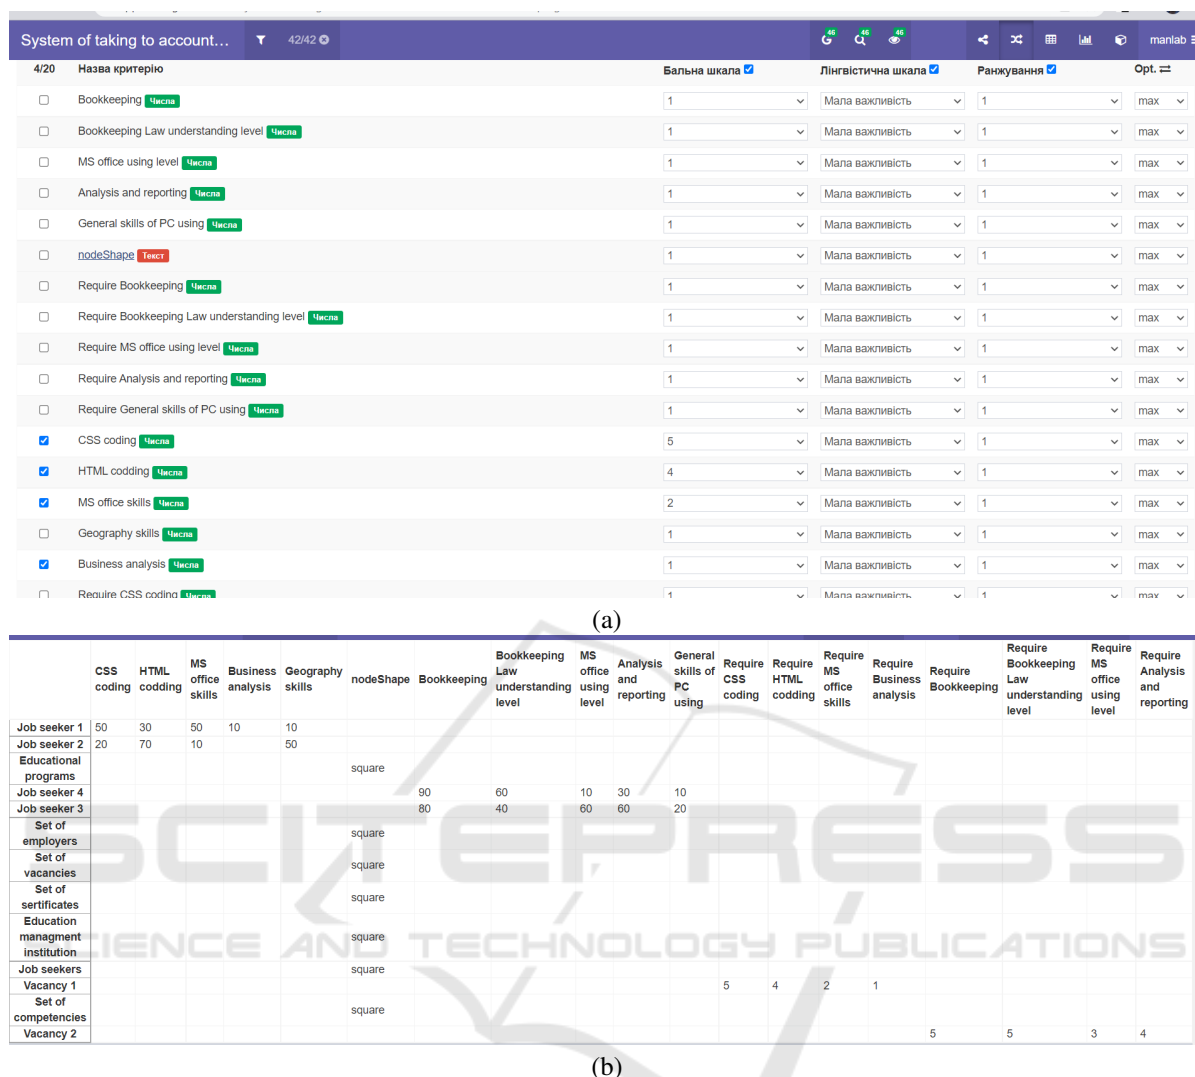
System of taking to account... 42/42 46 46 46 manlab

| 4/20 | Назва критерію | Бальна шкала | Лінгвістична шкала | Ранжування | Opt. |
|---|---|---|---|---|---|
| ☐ | Bookkeeping Числа | 1 | Мала важливість | 1 | max |
| ☐ | Bookkeeping Law understanding level Числа | 1 | Мала важливість | 1 | max |
| ☐ | MS office using level Числа | 1 | Мала важливість | 1 | max |
| ☐ | Analysis and reporting Числа | 1 | Мала важливість | 1 | max |
| ☐ | General skills of PC using Числа | 1 | Мала важливість | 1 | max |
| ☐ | nodeShape Текст | 1 | Мала важливість | 1 | max |
| ☐ | Require Bookkeeping Числа | 1 | Мала важливість | 1 | max |
| ☐ | Require Bookkeeping Law understanding level Числа | 1 | Мала важливість | 1 | max |
| ☐ | Require MS office using level Числа | 1 | Мала важливість | 1 | max |
| ☐ | Require Analysis and reporting Числа | 1 | Мала важливість | 1 | max |
| ☐ | Require General skills of PC using Числа | 1 | Мала важливість | 1 | max |
| ☑ | CSS coding Числа | 5 | Мала важливість | 1 | max |
| ☑ | HTML codding Числа | 4 | Мала важливість | 1 | max |
| ☑ | MS office skills Числа | 2 | Мала важливість | 1 | max |
| ☐ | Geography skills Числа | 1 | Мала важливість | 1 | max |
| ☑ | Business analysis Числа | 1 | Мала важливість | 1 | max |
| ☐ | Require CSS coding Числа | 1 | Мала важливість | 1 | max |

(a)

| | CSS coding | HTML codding | MS office skills | Business analysis | Geography skills | nodeShape | Bookkeeping | Bookkeeping Law understanding level | MS office using level | Analysis and reporting | General skills of PC using | Require CSS coding | Require HTML codding | Require MS office skills | Require Business analysis | Require Bookkeeping | Require Bookkeeping Law understanding level | Require MS office using level | Require Analysis and reporting |
|---|---|---|---|---|---|---|---|---|---|---|---|---|---|---|---|---|---|---|---|
| Job seeker 1 | 50 | 30 | 50 | 10 | 10 | | | | | | | | | | | | | | |
| Job seeker 2 | 20 | 70 | 10 | | 50 | | | | | | | | | | | | | | |
| Educational programs | | | | | | square | | | | | | | | | | | | | |
| Job seeker 4 | | | | | | | 90 | 60 | 10 | 30 | 10 | | | | | | | | |
| Job seeker 3 | | | | | | | 80 | 40 | 60 | 60 | 20 | | | | | | | | |
| Set of employers | | | | | | square | | | | | | | | | | | | | |
| Set of vacancies | | | | | | square | | | | | | | | | | | | | |
| Set of sertificates | | | | | | square | | | | | | | | | | | | | |
| Education managment institution | | | | | | square | | | | | | | | | | | | | |
| Job seekers | | | | | | square | | | | | | | | | | | | | |
| Vacancy 1 | | | | | | | | | | | | 5 | 4 | 2 | 1 | | | | |
| Set of competencies | | | | | | square | | | | | | | | | | | | | |
| Vacancy 2 | | | | | | | | | | | | | | | | 5 | 5 | 3 | 4 |

(b)

SCITEPRESS SCIENCE AND TECHNOLOGY PUBLICATIONS